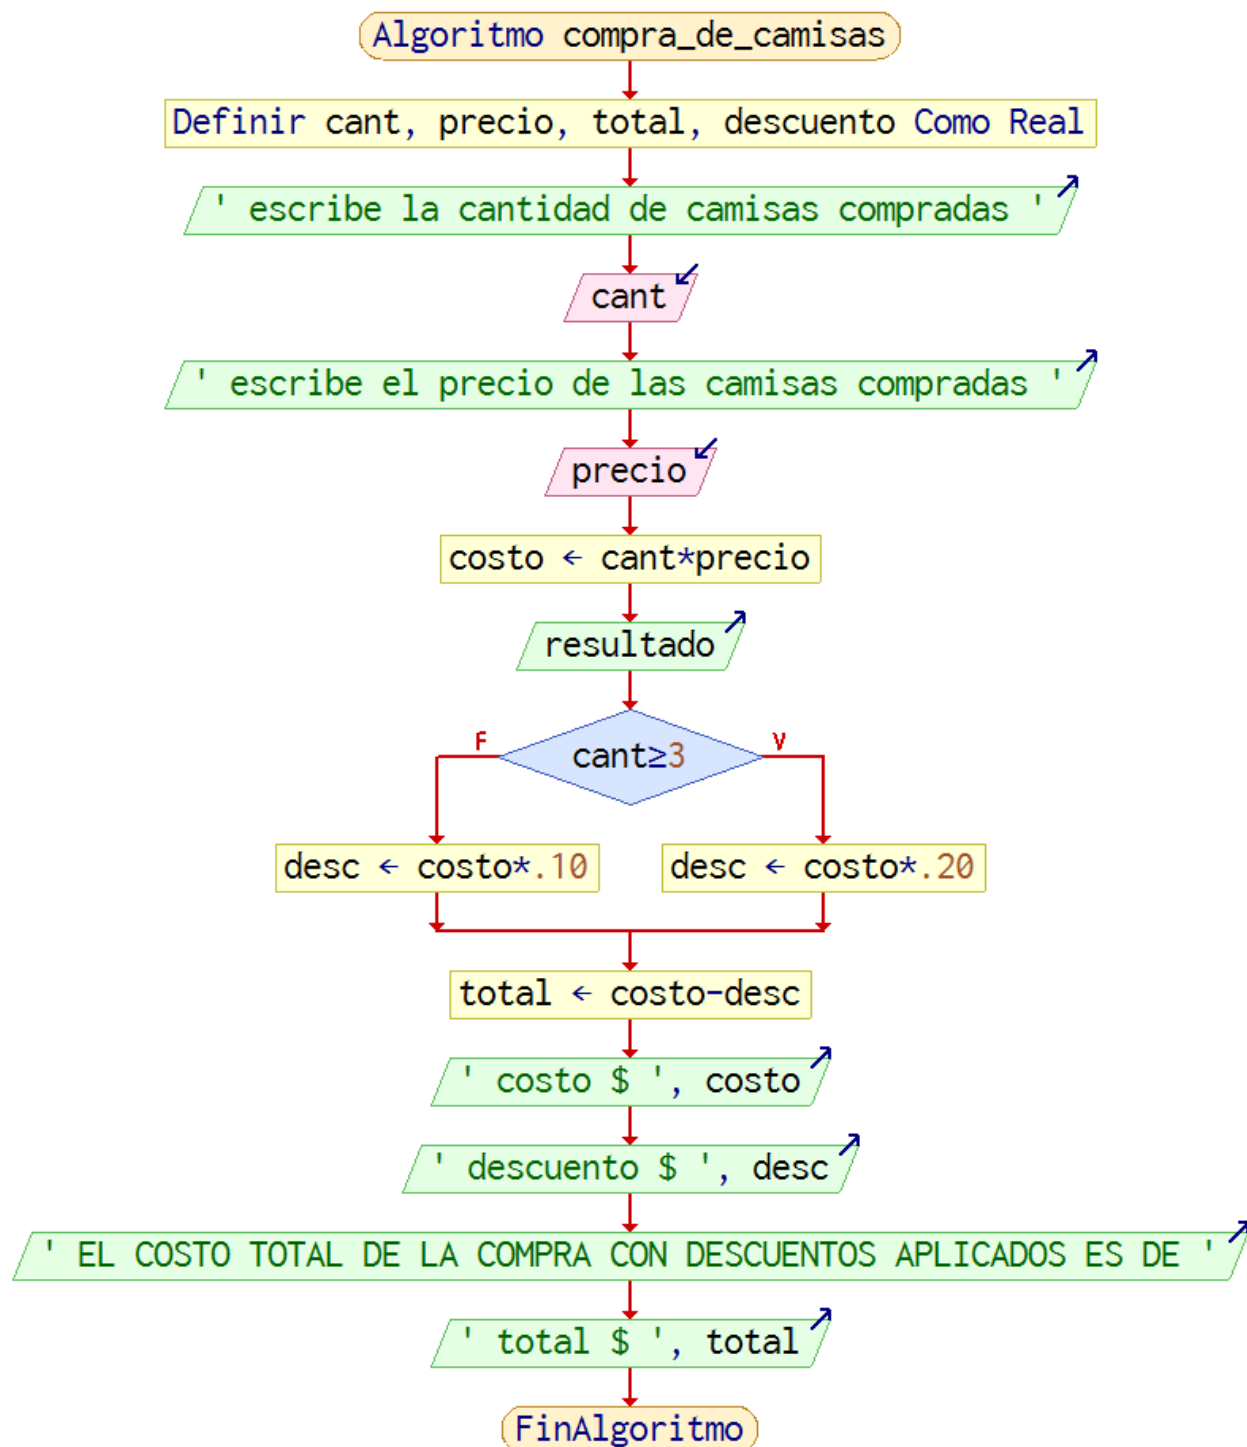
Algoritmo compra_de_camisas

Definir cant, precio, total, descuento Como Real

' escribe la cantidad de camisas compradas '

cant

' escribe el precio de las camisas compradas '

precio

costo ← cant*precio

resultado

F

cant≥3

V

desc ← costo*.10

desc ← costo*.20

total ← costo-desc

' costo $ ', costo

' descuento $ ', desc

' EL COSTO TOTAL DE LA COMPRA CON DESCUENTOS APLICADOS ES DE '

' total $ ', total

FinAlgoritmo